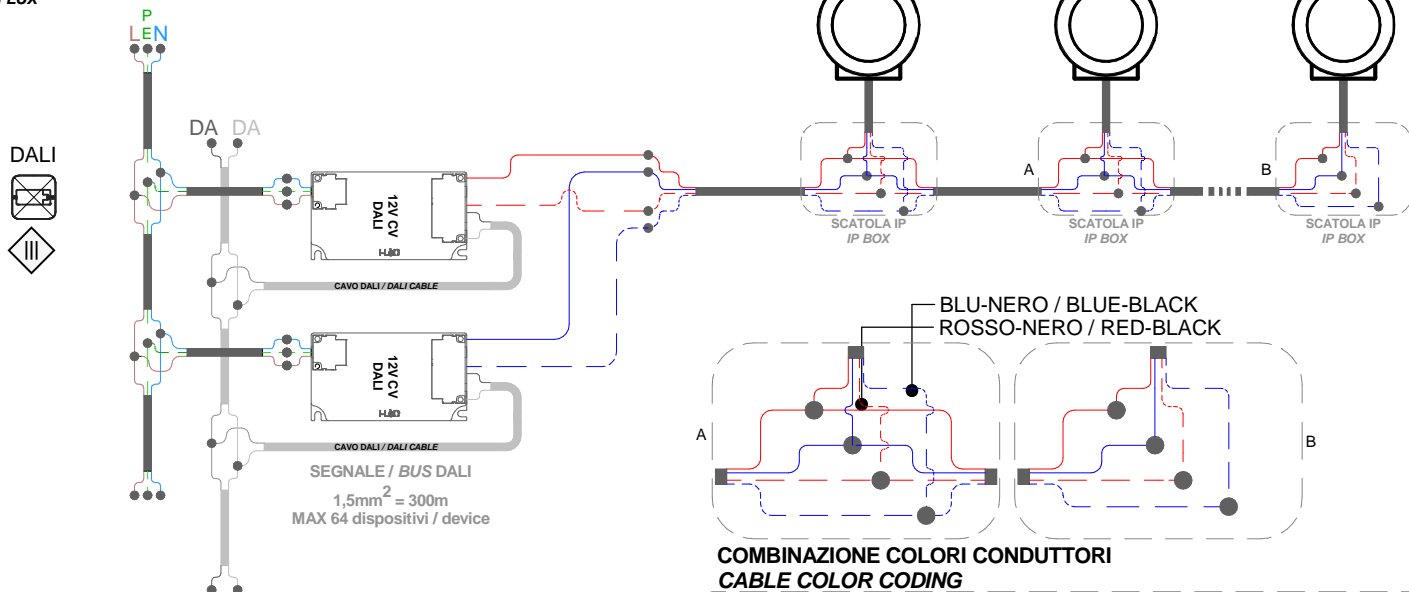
BOX

P
LEN

DALI

DA DA

12V CV
DALI
H-IO

CAVO DALI / DALI CABLE

12V CV
DALI
H-IO

CAVO DALI / DALI CABLE

SEGNALE / BUS DALI
1,5mm$^2$ = 300m
MAX 64 dispositivi / device

A

B

SCATOLA IP
IP BOX

SCATOLA IP
IP BOX

SCATOLA IP
IP BOX

BLU-NERO / BLUE-BLACK
ROSSO-NERO / RED-BLACK

A

B

COMBINAZIONE COLORI CONDUTTORI
CABLE COLOR CODING